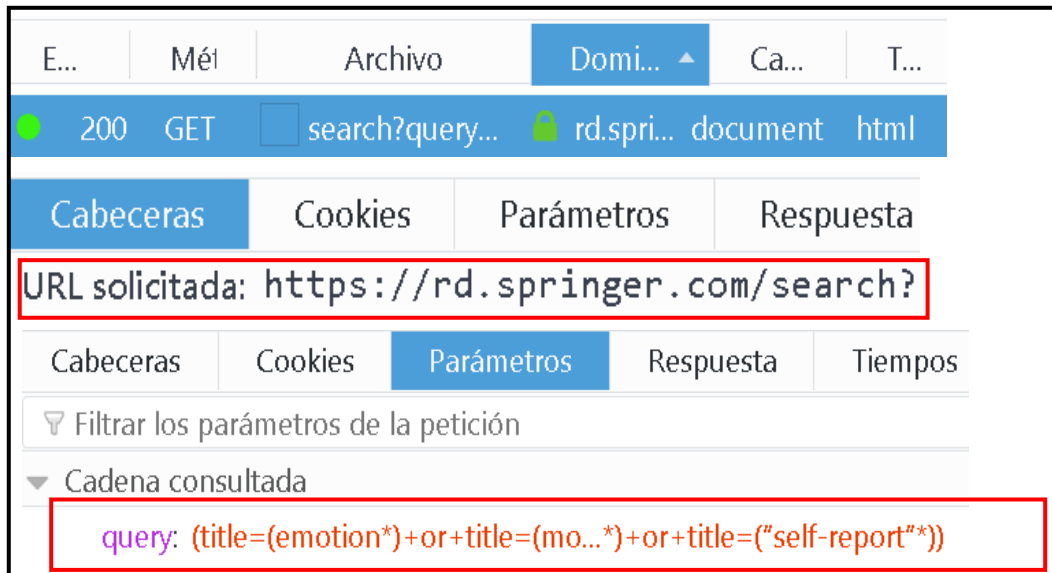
| E... | Mét | Archivo | Domi... ▲ | Ca... | T... |
|---|---|---|---|---|---|
| 200 | GET | search?query... | rd.spri... | document | html |

Cabeceras | Cookies | Parámetros | Respuesta

URL solicitada: https://rd.springer.com/search?

Cabeceras | Cookies | Parámetros | Respuesta | Tiempos

Filtrar los parámetros de la petición

Cadena consultada

query: (title=(emotion*)+or+title=(mo...*)+or+title=("self-report"*))